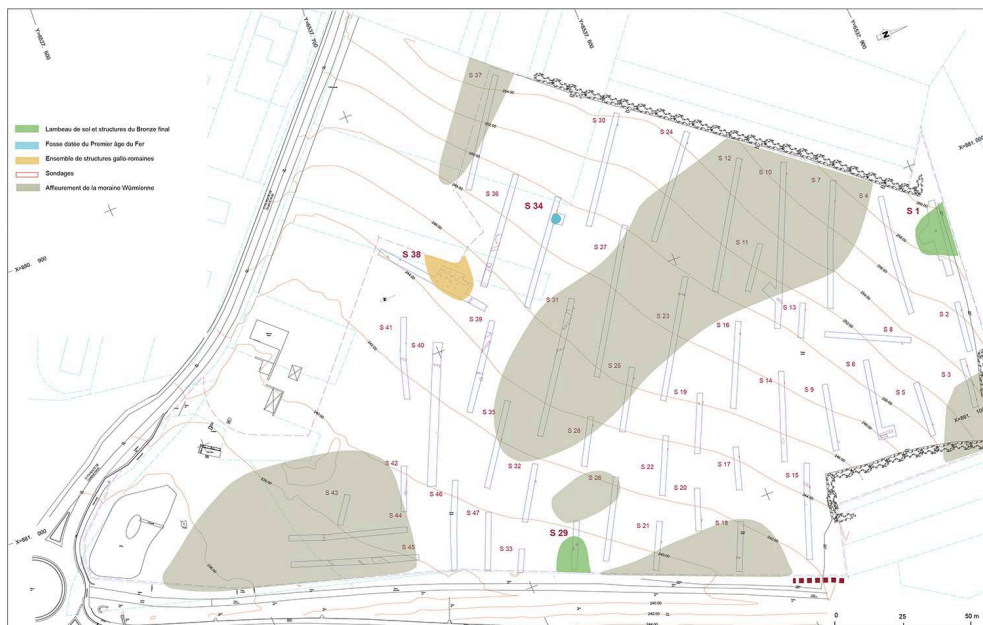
Lambeau de sol et structures du Bronze final
Fosse datée du Premier âge du Fer
Ensemble de structures gallo-romaines
Sondages
Affleurement de la moraine Würmienne

Y=6837 600
Y=6837 700
Y=6837 800
Y=6837 900
X=681 900
X=681 800
X=681 700
X=681 600

S 37
S 30
S 24
S 12
S 10
S 7
S 4
S 1
S 36
S 34
S 27
S 11
S 38
S 31
S 2
S 41
S 39
S 23
S 16
S 13
S 8
S 40
S 25
S 6
S 3
S 19
S 14
S 9
S 5
S 35
S 26
S 42
S 32
S 22
S 17
S 28
S 15
S 43
S 46
S 20
S 44
S 47
S 21
S 18
S 45
S 29
S 33

0
25
50 m